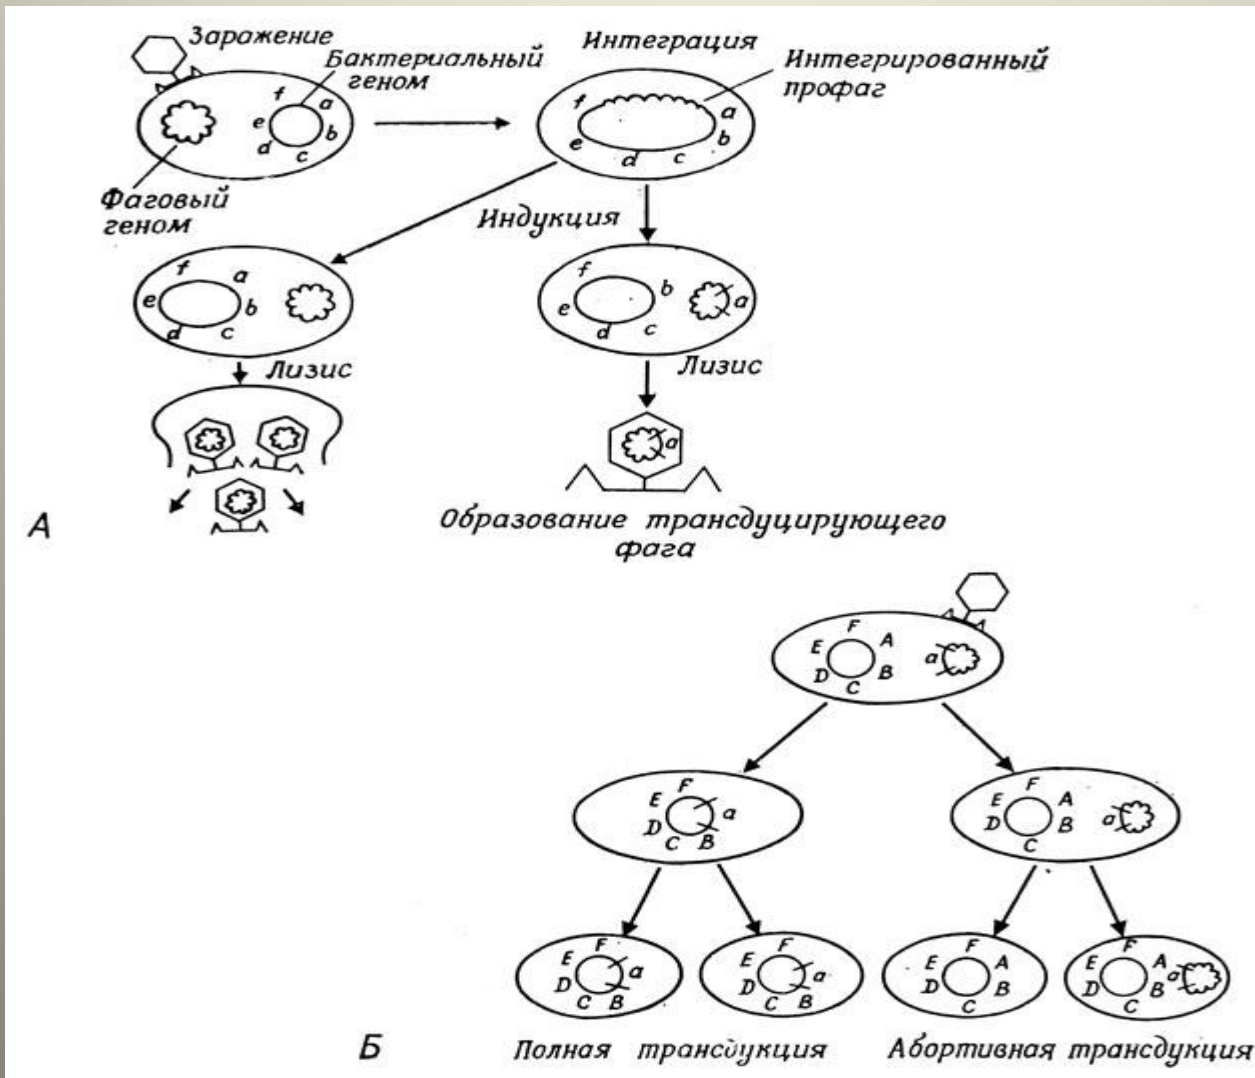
Заражение

Бактериальный геном

f a e b d c

Фаговый геном

Интеграция

Интегрированный профаг

f a e b d c

Индукция

f a e b d c

Лизис

f b e d c a

Лизис

a

A

Образование трансдуцирующего фага

E F A B D C a

E F a D C B

E F A B D C a

E F a D C B

E F a D C B

E F A B D C

E F A B D C a

Б

Полная трансдукция

Абортивная трансдукция